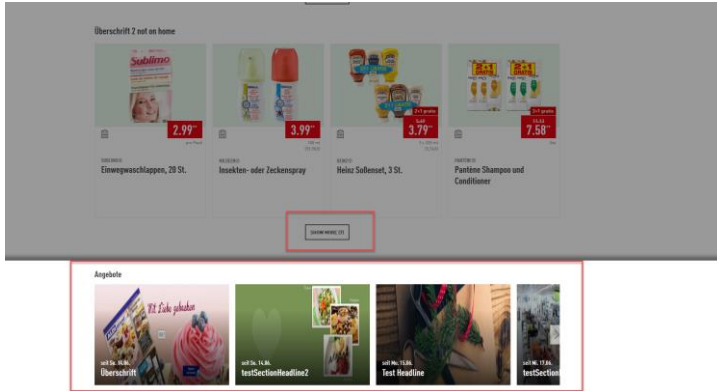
Überschrift 2 not on home

Sublimo

2.99*

3.99*

2+1 gratis
5.69
3.79*

2+1 gratis
11.31
7.58*

SUBLIMO
Einwegwaschlappen, 20 St.

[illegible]
Insekten- oder Zeckenspray

HEINZ
Heinz Soßenset, 3 St.

PANTENE
Pantene Shampoo und Conditioner

SHOW MORE (7)

Angebote

Mit Liebe gebacken

seit Sa. 14.06.
Überschrift

seit Sa. 14.06.
testSectionHeadline2

seit Mo. 15.06.
Test Headline

seit Mi. 17.06.
testSection